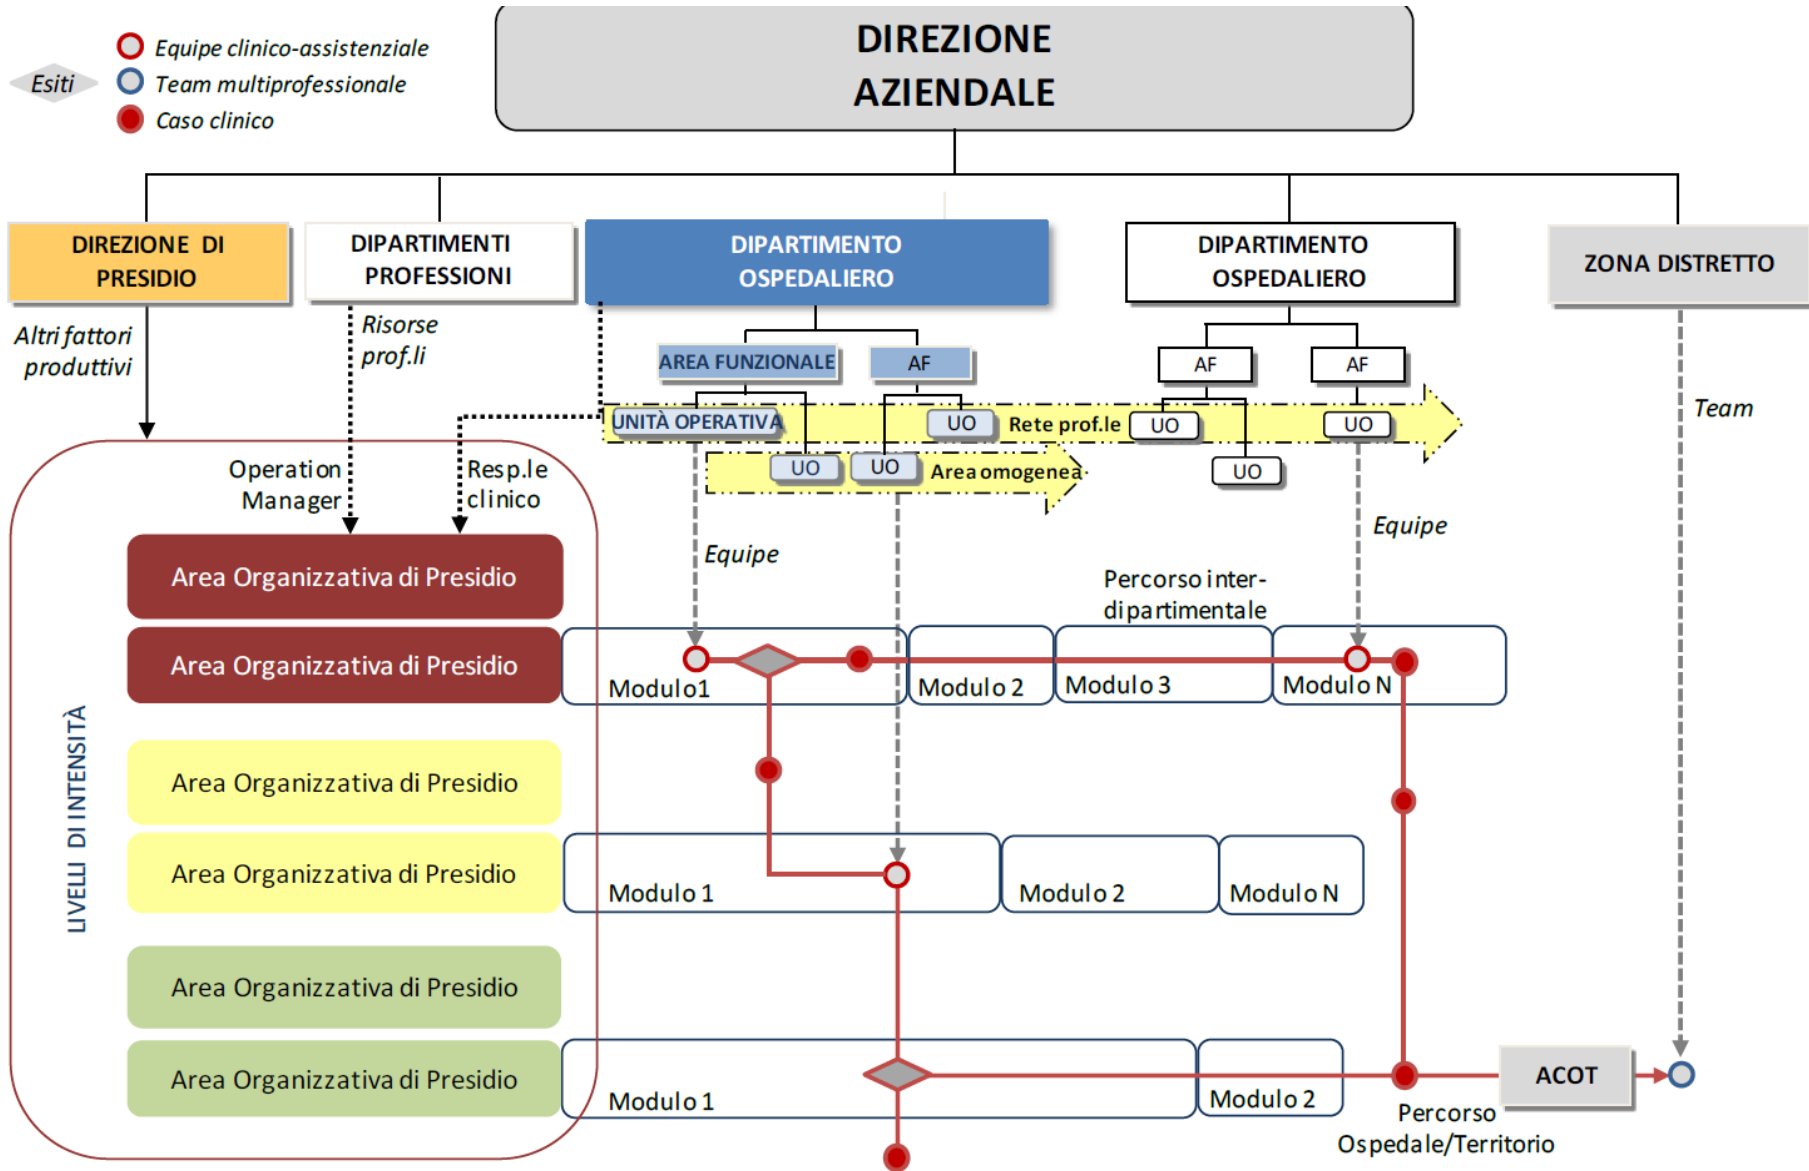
Esiti
Equipe clinico-assistenziale
Team multiprofessionale
Caso clinico

DIREZIONE AZIENDALE

DIREZIONE DI PRESIDIO
DIPARTIMENTI PROFESSIONI
DIPARTIMENTO OSPEDALIERO
DIPARTIMENTO OSPEDALIERO
ZONA DISTRETTO

Altri fattori produttivi
Risorse prof.li

AREA FUNZIONALE
AF
AF
AF

UNITÀ OPERATIVA
UO
Rete prof.le
UO
UO
UO
UO
UO
Area omogenea

Team

Operation Manager
Resp.le clinico

Equipe
Equipe
Percorso inter-dipartimentale

Area Organizzativa di Presidio
Area Organizzativa di Presidio
Modulo1
Modulo 2
Modulo 3
Modulo N

Area Organizzativa di Presidio
Area Organizzativa di Presidio
Modulo 1
Modulo 2
Modulo N

LIVELLI DI INTENSITÀ

Area Organizzativa di Presidio
Area Organizzativa di Presidio
Modulo 1
Modulo 2
ACOT
Percorso Ospedale/Territorio